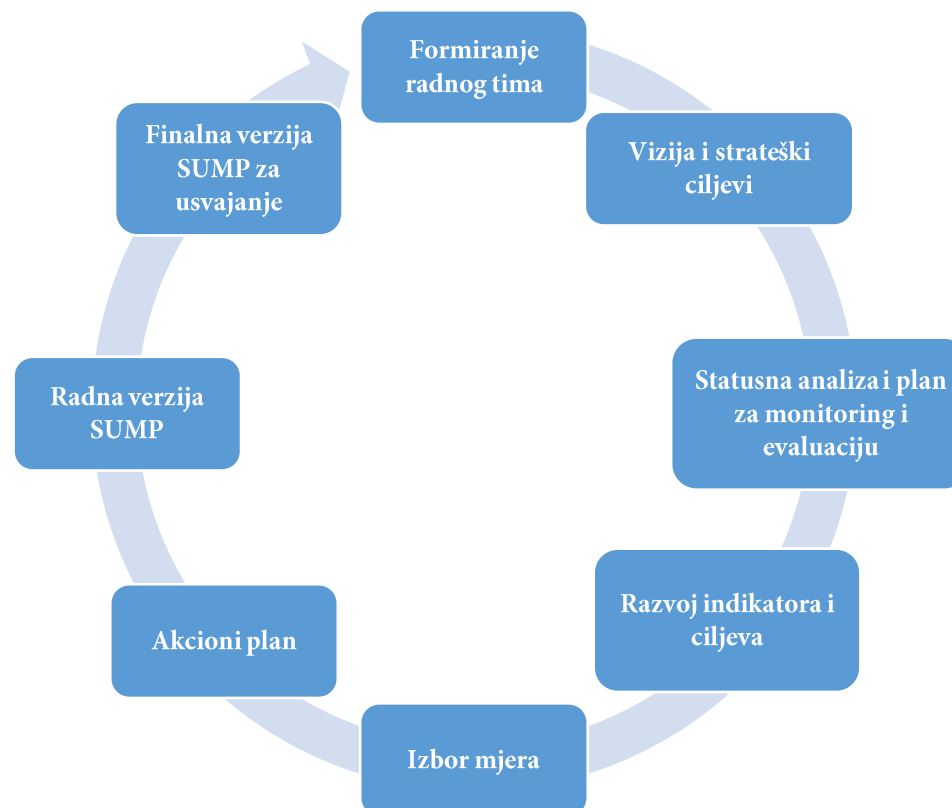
Formiranje radnog tima

Vizija i strateški ciljevi

Statusna analiza i plan za monitoring i evaluaciju

Razvoj indikatora i ciljeva

Izbor mjera

Akcioni plan

Radna verzija SUMP

Finalna verzija SUMP za usvajanje